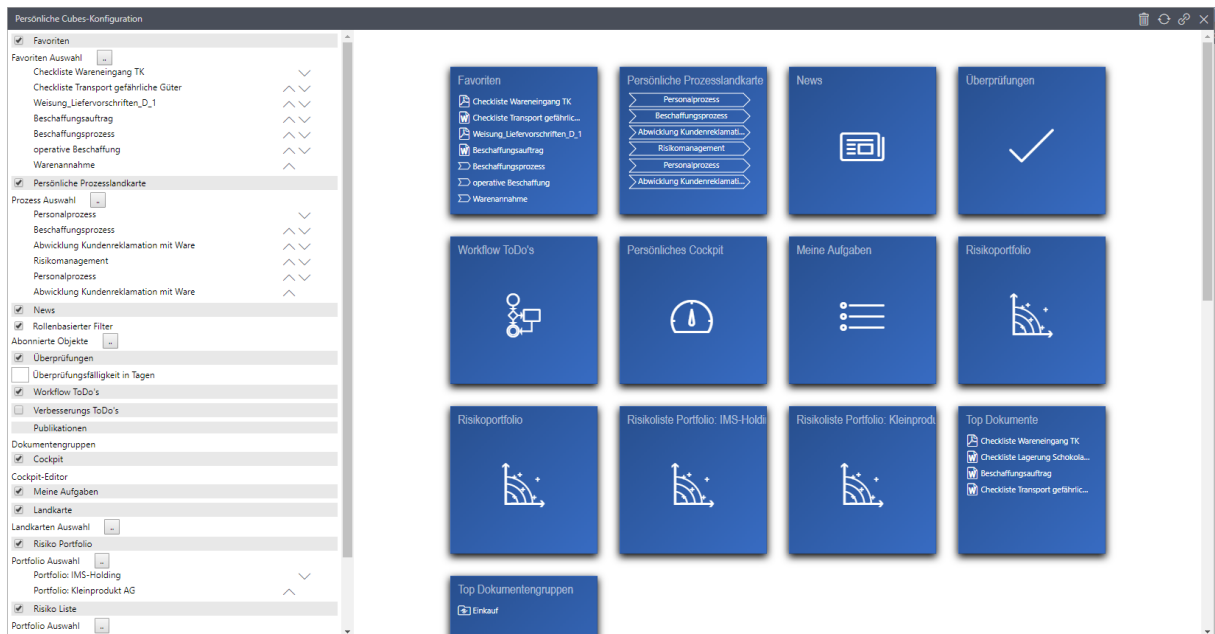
Persönliche Cubes-Konfiguration

Favoriten
Favoriten Auswahl ..
Checkliste Wareneingang TK
Checkliste Transport gefährliche Güter
Weisung_Liefervorschriften_D_1
Beschaffungsauftrag
Beschaffungsprozess
operative Beschaffung
Warenannahme
Persönliche Prozesslandkarte
Prozess Auswahl ..
Personalprozess
Beschaffungsprozess
Abwicklung Kundenreklamation mit Ware
Risikomanagement
Personalprozess
Abwicklung Kundenreklamation mit Ware
News
Rollenbasierter Filter
Abonnierte Objekte ..
Überprüfungen
Überprüfungsfälligkeit in Tagen
Workflow ToDo's
Verbesserungs ToDo's
Publikationen
Dokumentengruppen
Cockpit
Cockpit-Editor
Meine Aufgaben
Landkarte
Landkarten Auswahl ..
Risiko Portfolio
Portfolio Auswahl ..
Portfolio: IMS-Holding
Portfolio: Kleinprodukt AG
Risiko Liste
Portfolio Auswahl ..

Favoriten
Checkliste Wareneingang TK
Checkliste Transport gefährlic...
Weisung_Liefervorschriften_D_1
Beschaffungsauftrag
Beschaffungsprozess
operative Beschaffung
Warenannahme

Persönliche Prozesslandkarte
Personalprozess
Beschaffungsprozess
Abwicklung Kundenreklamati...
Risikomanagement
Personalprozess
Abwicklung Kundenreklamati...

News

Überprüfungen

Workflow ToDo's

Persönliches Cockpit

Meine Aufgaben

Risikoportfolio

Risikoportfolio

Risikoliste Portfolio: IMS-Holdi

Risikoliste Portfolio: Kleinprodu

Top Dokumente
Checkliste Wareneingang TK
Checkliste Lagerung Schokola...
Beschaffungsauftrag
Checkliste Transport gefährlic...

Top Dokumentengruppen
Einkauf